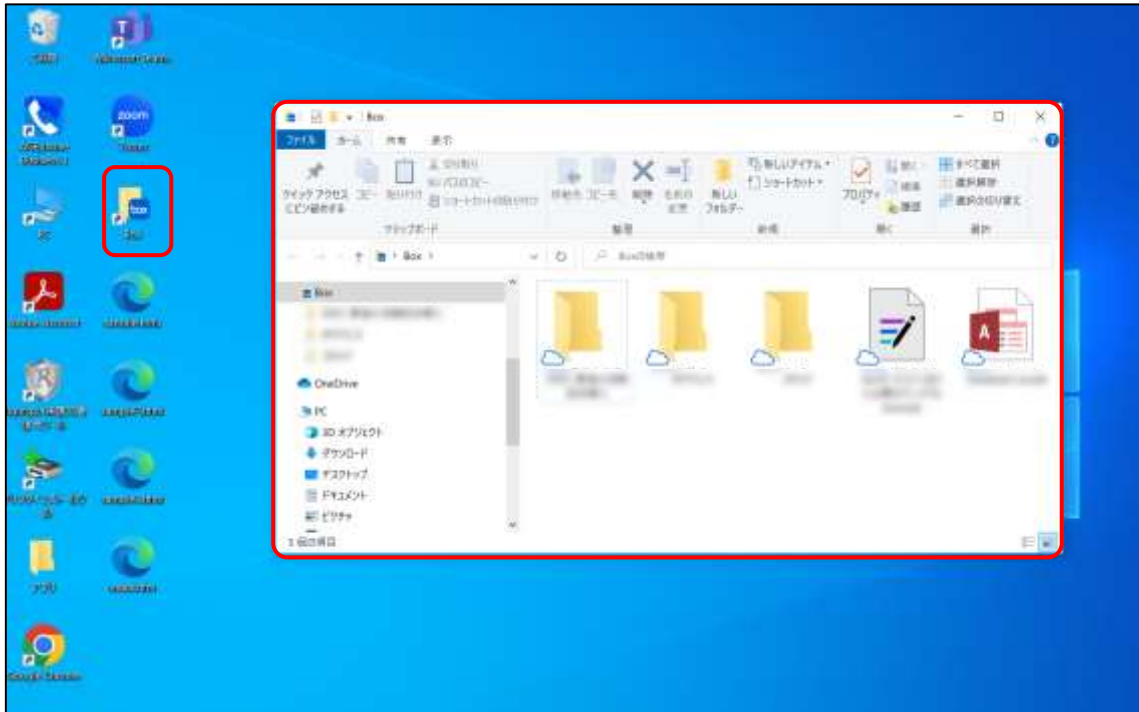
Box

ファイル ホーム 共有 表示

クイック アクセス にピン留めする コピー 貼り付け

切り取り パスのコピー ショートカットの貼り付け

クリップボード

移動先 コピー先 削除 名前の変更

整理

新しい フォルダー

新しいアイテム ショートカット

新規

プロパティ 開く 編集 履歴

開く

すべて選択 選択解除 選択の切り替え

選択

Box

Boxの検索

Box

OneDrive

PC

3D オブジェクト

ダウンロード

デスクトップ

ドキュメント

ピクチャ

5 個の項目

zoom

box

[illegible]